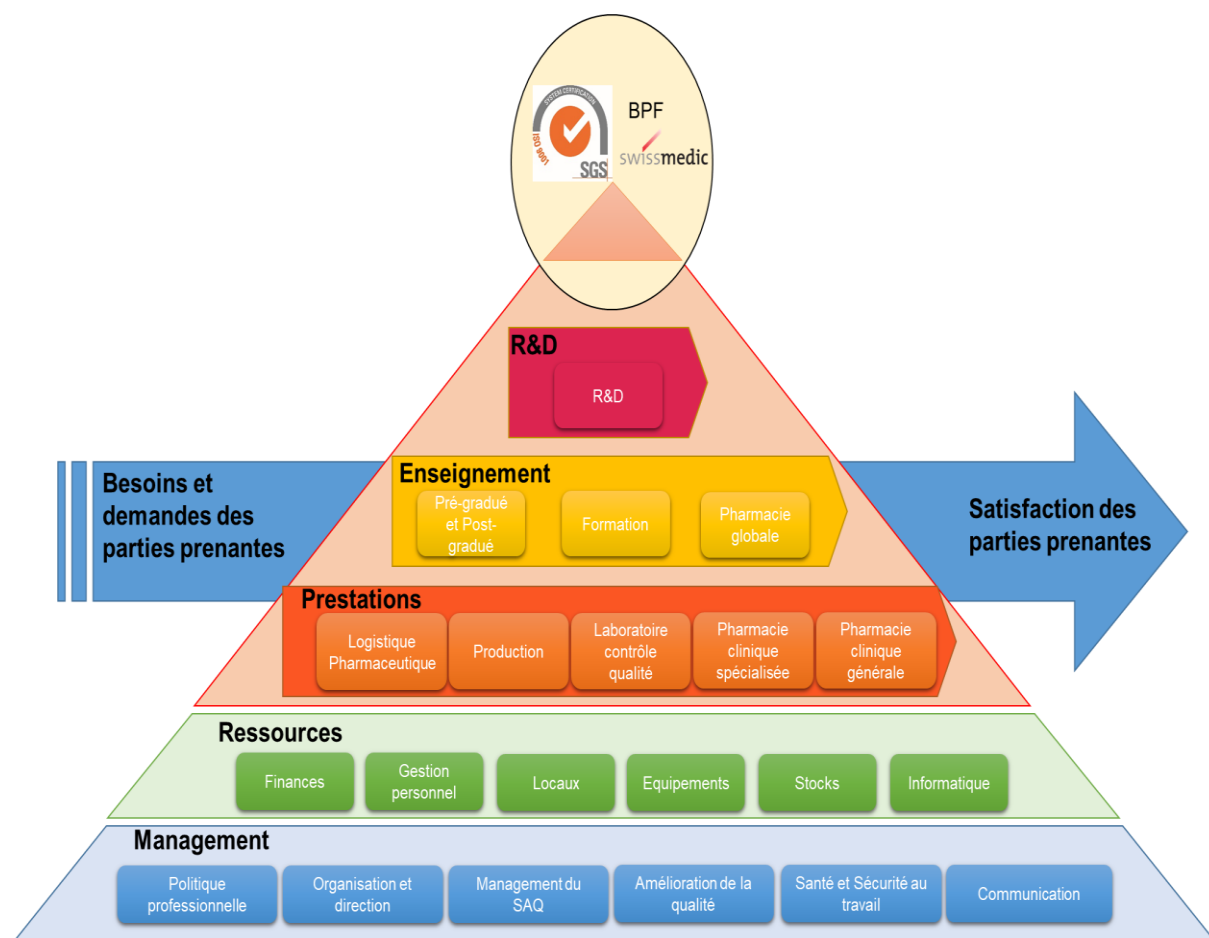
SYSTEM CERTIFICATION
ISO 9001
SGS

BPF

swissmedic

R&D

R&D

Besoins et demandes des parties prenantes

Enseignement

Pré-gradué et Post-gradué

Formation

Pharmacie globale

Satisfaction des parties prenantes

Prestations

Logistique Pharmaceutique

Production

Laboratoire contrôle qualité

Pharmacie clinique spécialisée

Pharmacie clinique générale

Ressources

Finances

Gestion personnel

Locaux

Equipements

Stocks

Informatique

Management

Politique professionnelle

Organisation et direction

Management du SAQ

Amélioration de la qualité

Santé et Sécurité au travail

Communication